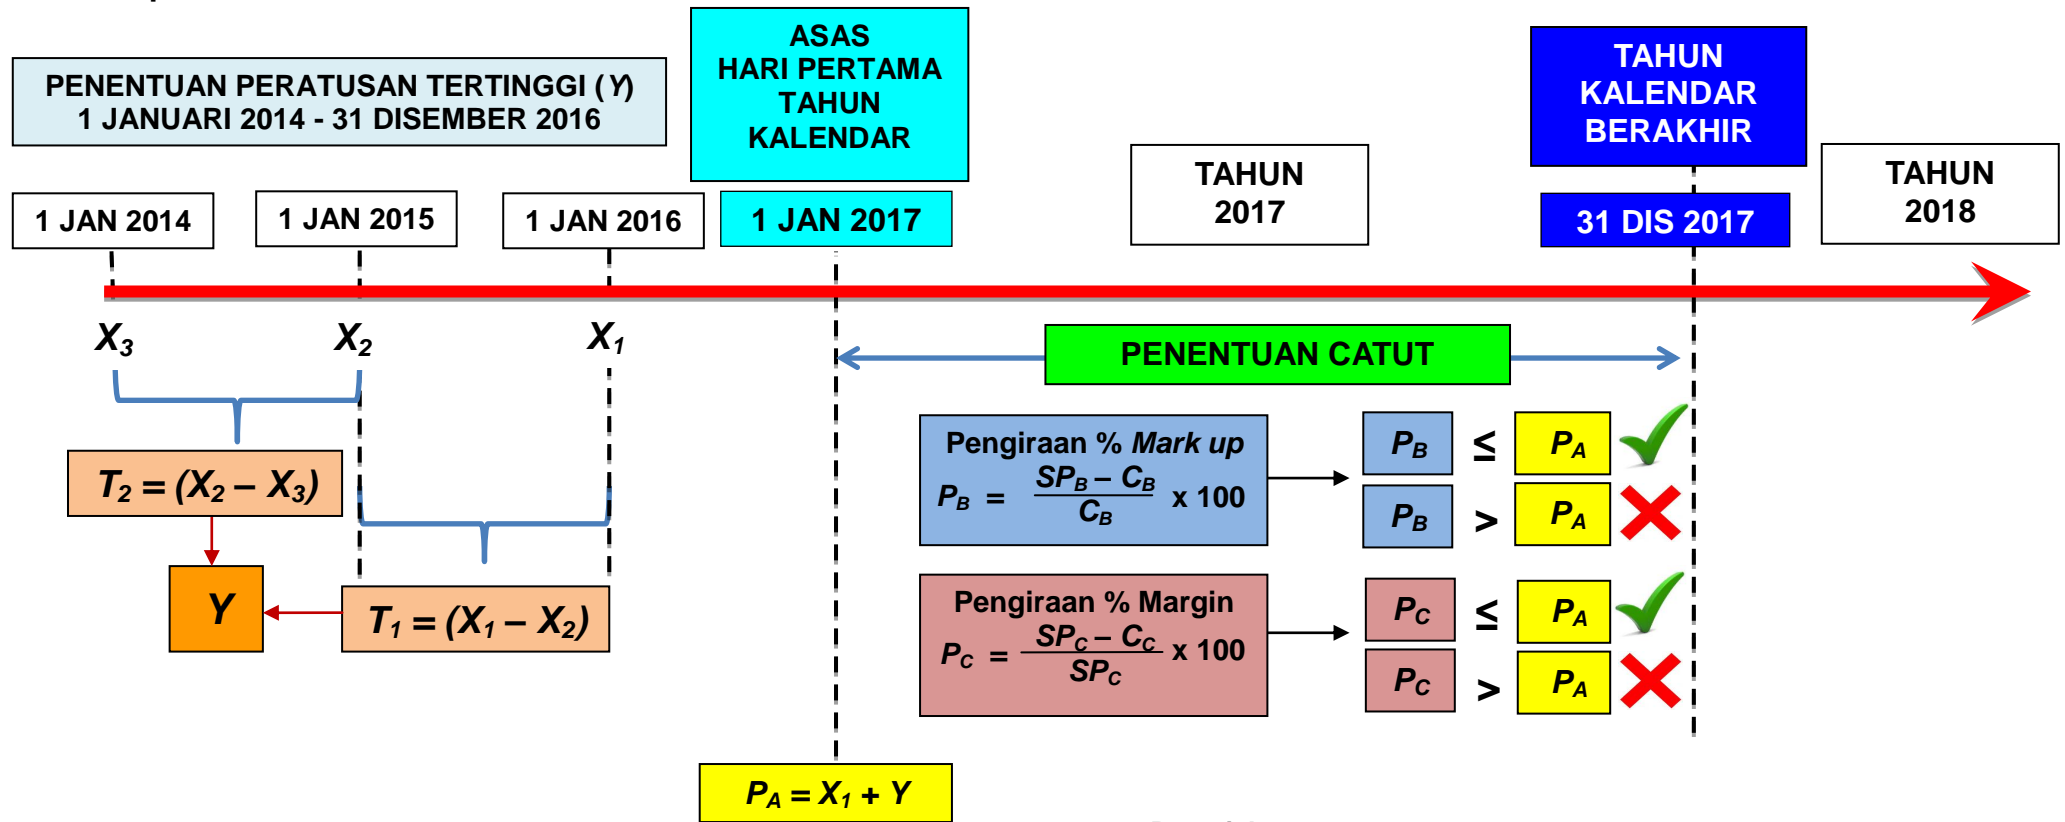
PENENTUAN PERATUSAN TERTINGGI ( Y)
1 JANUARI 2014 - 31 DISEMBER 2016

ASAS
HARI PERTAMA
TAHUN
KALENDAR

TAHUN
KALENDAR
BERAKHIR

1 JAN 2014

1 JAN 2015

1 JAN 2016

1 JAN 2017

TAHUN
2017

31 DIS 2017

TAHUN
2018

$X_3$

$X_2$

$X_1$

PENENTUAN CATUT

$T_2 = (X_2 – X_3)$

$Y$

$T_1 = (X_1 – X_2)$

Pengiraan % Mark up
$P_B = \frac{SP_B – C_B}{C_B} \times 100$

$P_B$ $\leq$ $P_A$

$P_B$ $>$ $P_A$

Pengiraan % Margin
$P_C = \frac{SP_C – C_C}{SP_C} \times 100$

$P_C$ $\leq$ $P_A$

$P_C$ $>$ $P_A$

$P_A = X_1 + Y$